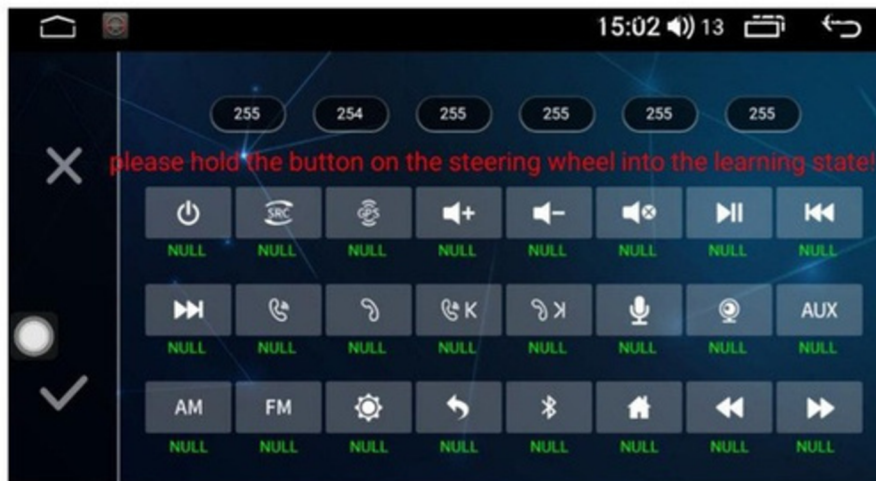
15:02 13

255 254 255 255 255 255

please hold the button on the steering wheel into the learning state!

SRC GPS

NULL NULL NULL NULL NULL NULL NULL NULL

K K AUX

NULL NULL NULL NULL NULL NULL NULL NULL

AM FM

NULL NULL NULL NULL NULL NULL NULL NULL